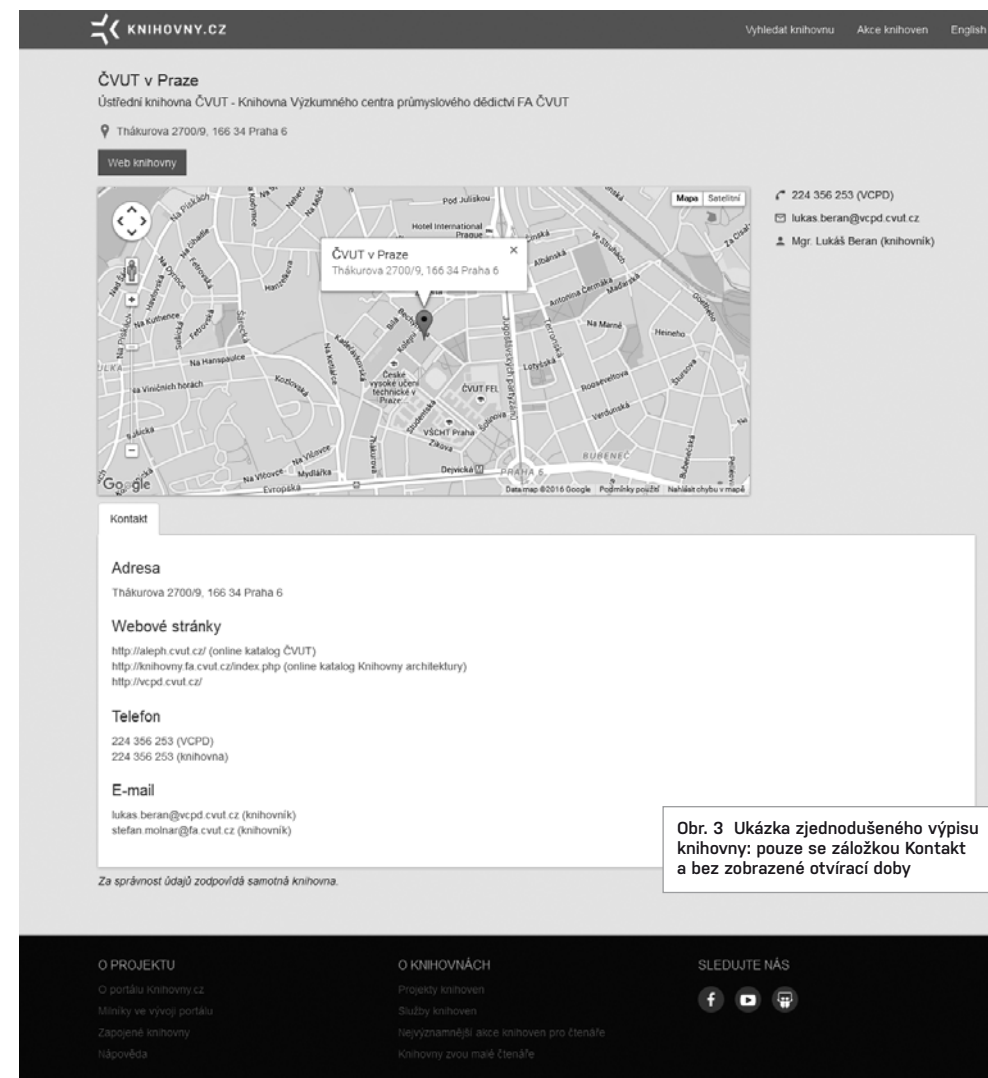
KNIHOVNY.CZ

Vyhledat knihovnu Akce knihoven English

ČVUT v Praze

Ústřední knihovna ČVUT - Knihovna Výzkumného centra průmyslového dědictví FA ČVUT

Thákurova 2700/9, 166 34 Praha 6

Web knihovny

Mapa Satelitní

ČVUT v Praze
Thákurova 2700/9, 166 34 Praha 6

Pod Juliskou
Hotel International Prague
Na Piskách
Na Kuthence
Na Hanspaulce
Na Viničních horách
Kozlovská
Na Kocince
Bílá
Kolejní
České vysoké učení technické v Praze
ČVUT FEL
VŠCHT Praha
Studentská
Technická
Zikova
Dejvická
PRAHA 6
BUBENEČ
Na Vítězné
Evropská
Mydlářka
Jugoslávských partyzánů
Antonína Čermáka
Na Marně
Rooseveltova
Verdunská
Lotyšská
Albánská
Terronská
Heineho
Šárecká
Sušická
Goodleova

Google
Data map ©2016 Google Podmínky použití Nahlásit chybu v mapě

224 356 253 (VCPD)
lukas.beran@vcpd.cvut.cz
Mgr. Lukáš Beran (knihovník)

Kontakt

Adresa
Thákurova 2700/9, 166 34 Praha 6

Webové stránky
http://aleph.cvut.cz/ (online katalog ČVUT)
http://knihovny.fa.cvut.cz/index.php (online katalog Knihovny architektury)
http://vcpd.cvut.cz/

Telefon
224 356 253 (VCPD)
224 356 253 (knihovna)

E-mail
lukas.beran@vcpd.cvut.cz (knihovník)
stefan.molnar@fa.cvut.cz (knihovník)

Obr. 3 Ukázka zjednodušeného výpisu knihovny: pouze se záložkou Kontakt a bez zobrazené otvírací doby

Za správnost údajů zodpovídá samotná knihovna.

O PROJEKTU
O portálu Knihovny.cz
Milníky ve vývoji portálu
Zapojené knihovny
Nápověda

O KNIHOVNÁCH
Projekty knihoven
Služby knihoven
Nejvýznamnější akce knihoven pro čtenáře
Knihovny zvou malé čtenáře

SLEDUJTE NÁS